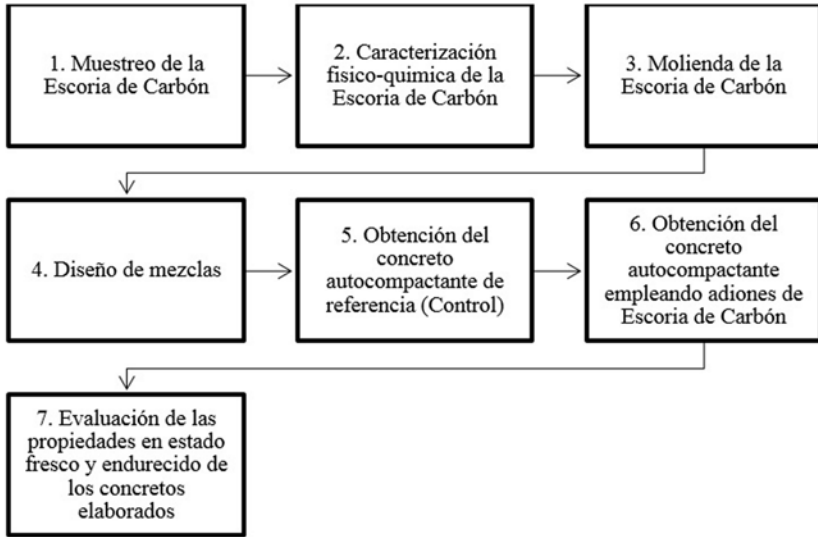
1. Muestreo de la Escoria de Carbón

2. Caracterización fisico-quimica de la Escoria de Carbón

3. Molienda de la Escoria de Carbón

4. Diseño de mezclas

5. Obtención del concreto autocompactante de referencia (Control)

6. Obtención del concreto autocompactante empleando adiones de Escoria de Carbón

7. Evaluación de las propiedades en estado fresco y endurecido de los concretos elaborados